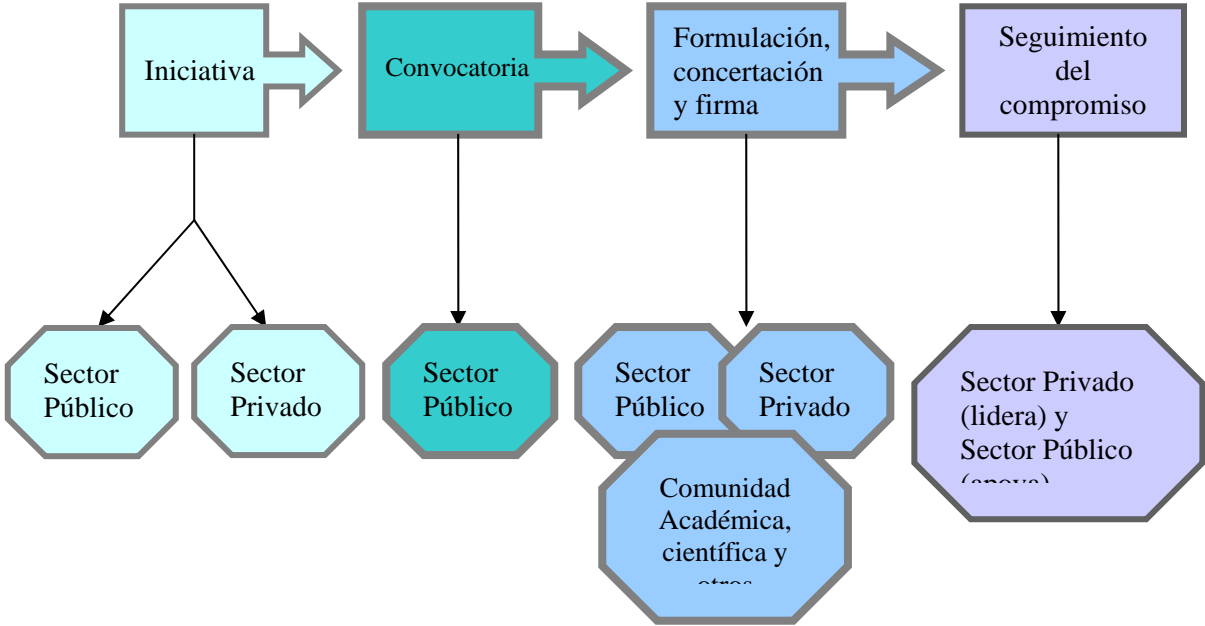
Iniciativa

Convocatoria

Formulación, concertación y firma

Seguimiento del compromiso

Sector Público

Sector Privado

Sector Público

Sector Público

Sector Privado

Comunidad Académica, científica y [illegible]

Sector Privado (lidera) y Sector Público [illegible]